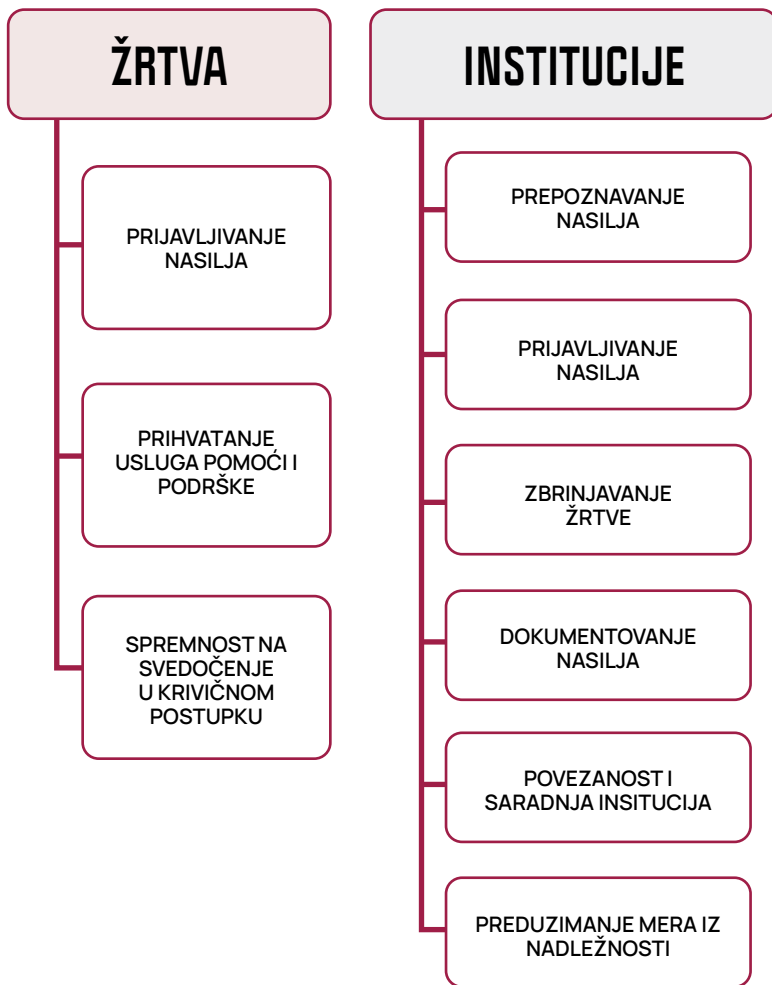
ŽRTVA

PRIJAVLJIVANJE NASILJA

PRIHVATANJE USLUGA POMOĆI I PODRŠKE

SPREMNOST NA SVEDOČENJE U KRIVIČNOM POSTUPKU

INSTITUCIJE

PREPOZNAVANJE NASILJA

PRIJAVLJIVANJE NASILJA

ZBRINJAVANJE ŽRTVE

DOKUMENTOVANJE NASILJA

POVEZANOST I SARADNJA INSITUCIJA

PREDUZIMANJE MERA IZ NADLEŽNOSTI